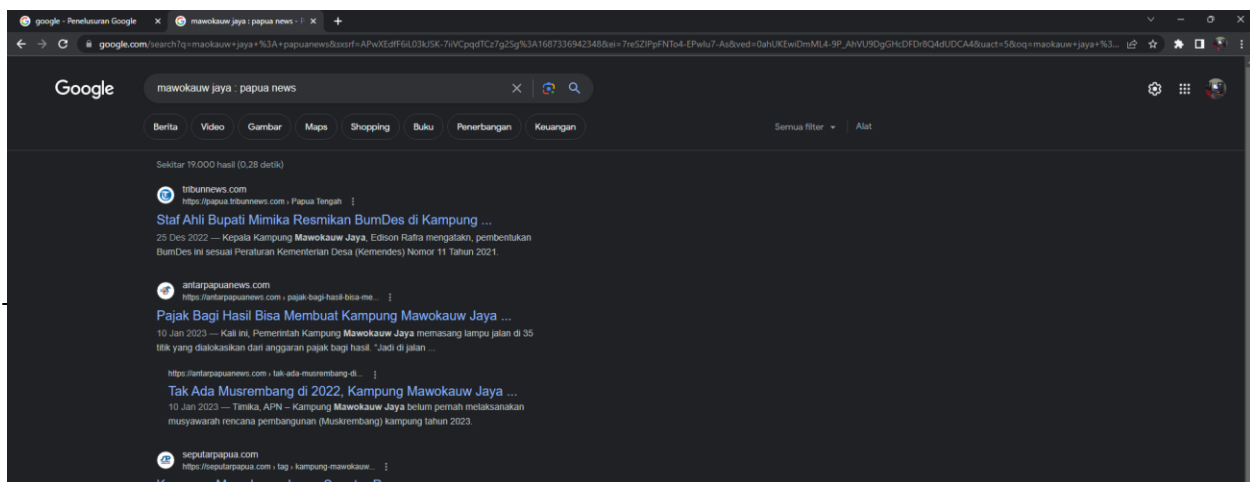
google - Penelusuran Google × mawokauw jaya : papua news - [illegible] × +

google.com/search?q=maokauw+jaya+%3A+papuanews&sxsrf=APwXEdfF6iL03kJSK-7iiVCpqdTCz7g2Sg%3A1687336942348&ei=7reSZIPpFNTo4-EPwlu7-As&ved=0ahUKEwiDmML4-9P_AhVU9DgGHcDFDr8Q4dUDCA4&uact=5&oq=maokauw+jaya+%3...

Google

mawokauw jaya : papua news

Berita Video Gambar Maps Shopping Buku Penerbangan Keuangan

Semua filter Alat

Sekitar 19.000 hasil (0,28 detik)

tribunnews.com
https://papua.tribunnews.com › Papua Tengah

Staf Ahli Bupati Mimika Resmikan BumDes di Kampung ...
25 Des 2022 — Kepala Kampung Mawokauw Jaya, Edison Rafra mengatakn, pembentukan BumDes ini sesuai Peraturan Kementerian Desa (Kemendes) Nomor 11 Tahun 2021.

antarpapuanews.com
https://antarpapuanews.com › pajak-bagi-hasil-bisa-me...

Pajak Bagi Hasil Bisa Membuat Kampung Mawokauw Jaya ...
10 Jan 2023 — Kali ini, Pemerintah Kampung Mawokauw Jaya memasang lampu jalan di 35 titik yang dialokasikan dari anggaran pajak bagi hasil. "Jadi di jalan ...

https://antarpapuanews.com › tak-ada-musrembang-di...

Tak Ada Musrembang di 2022, Kampung Mawokauw Jaya ...
10 Jan 2023 — Timika, APN – Kampung Mawokauw Jaya belum pernah melaksanakan musyawarah rencana pembangunan (Muskrembang) kampung tahun 2023.

seputarpapua.com
https://seputarpapua.com › tag › kampung-mawokauw...

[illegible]